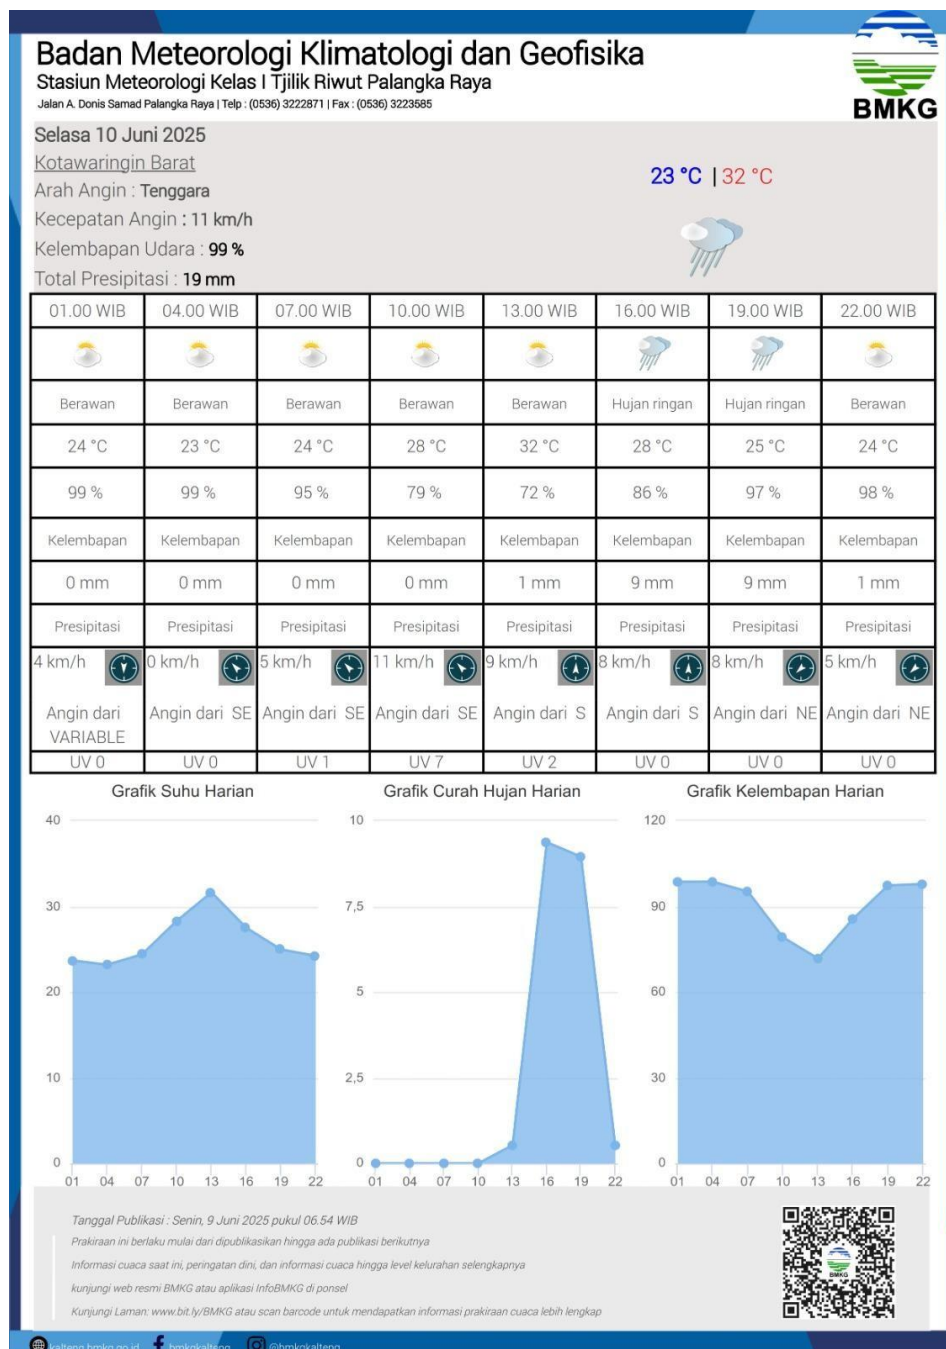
Badan Meteorologi Klimatologi dan Geofisika
Stasiun Meteorologi Kelas I Tjilik Riwut Palangka Raya
Jalan A. Donis Samad Palangka Raya | Telp : (0536) 3222871 | Fax : (0536) 3223585

BMKG

Selasa 10 Juni 2025
Kotawaringin Barat
Arah Angin : Tenggara
Kecepatan Angin : 11 km/h
Kelembapan Udara : 99 %
Total Presipitasi : 19 mm

23 °C | 32 °C

| 01.00 WIB | 04.00 WIB | 07.00 WIB | 10.00 WIB | 13.00 WIB | 16.00 WIB | 19.00 WIB | 22.00 WIB |
|---|---|---|---|---|---|---|---|
| Berawan | Berawan | Berawan | Berawan | Berawan | Hujan ringan | Hujan ringan | Berawan |
| 24 °C | 23 °C | 24 °C | 28 °C | 32 °C | 28 °C | 25 °C | 24 °C |
| 99 % | 99 % | 95 % | 79 % | 72 % | 86 % | 97 % | 98 % |
| Kelembapan | Kelembapan | Kelembapan | Kelembapan | Kelembapan | Kelembapan | Kelembapan | Kelembapan |
| 0 mm | 0 mm | 0 mm | 0 mm | 1 mm | 9 mm | 9 mm | 1 mm |
| Presipitasi | Presipitasi | Presipitasi | Presipitasi | Presipitasi | Presipitasi | Presipitasi | Presipitasi |
| 4 km/h | 0 km/h | 5 km/h | 11 km/h | 9 km/h | 8 km/h | 8 km/h | 5 km/h |
| Angin dari VARIABLE | Angin dari SE | Angin dari SE | Angin dari SE | Angin dari S | Angin dari S | Angin dari NE | Angin dari NE |
| UV 0 | UV 0 | UV 1 | UV 7 | UV 2 | UV 0 | UV 0 | UV 0 |

Grafik Suhu Harian
40
30
20
10
0
01 04 07 10 13 16 19 22

Grafik Curah Hujan Harian
10
7,5
5
2,5
0
01 04 07 10 13 16 19 22

Grafik Kelembapan Harian
120
90
60
30
0
01 04 07 10 13 16 19 22

Tanggal Publikasi : Senin, 9 Juni 2025 pukul 06.54 WIB
Prakiraan ini berlaku mulai dari dipublikasikan hingga ada publikasi berikutnya
Informasi cuaca saat ini, peringatan dini, dan informasi cuaca hingga level kelurahan selengkapnya
kunjungi web resmi BMKG atau aplikasi InfoBMKG di ponsel
Kunjungi Laman: www.bit.ly/BMKG atau scan barcode untuk mendapatkan informasi prakiraan cuaca lebih lengkap

kalteng.bmkg.go.id bmkgkalteng @bmkgkalteng